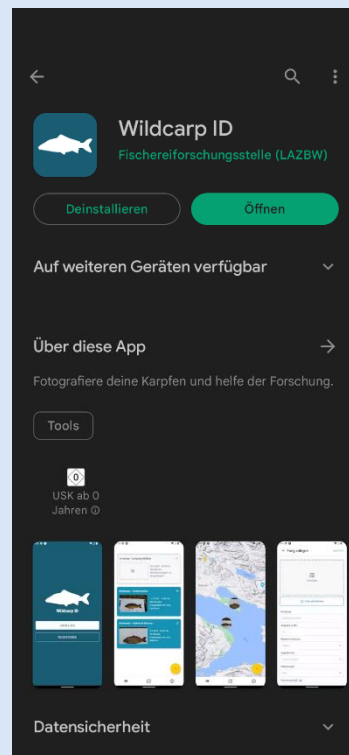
Wildcarp ID
Fischereiforschungsstelle (LAZBW)

Deinstallieren
Öffnen

Auf weiteren Geräten verfügbar

Über diese App

Fotografiere deine Karpfen und helfe der Forschung.

Tools

0
USK ab 0 Jahren ⓘ

Wildcarp ID

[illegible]

Datensicherheit